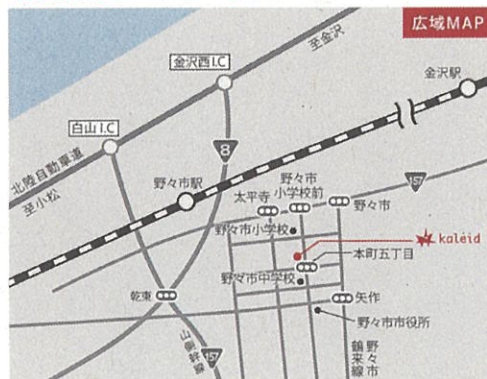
広域MAP

至金沢

金沢西I.C

金沢駅

白山I.C

8

北陸自動車道

至小松

野々市駅

野々市
小学校前

157

太平寺

野々市

野々市小学校

kaleid

本町五丁目

野々市中学校

乾東

矢作

野々市市役所

山側環状

157

鶴来線

野々市